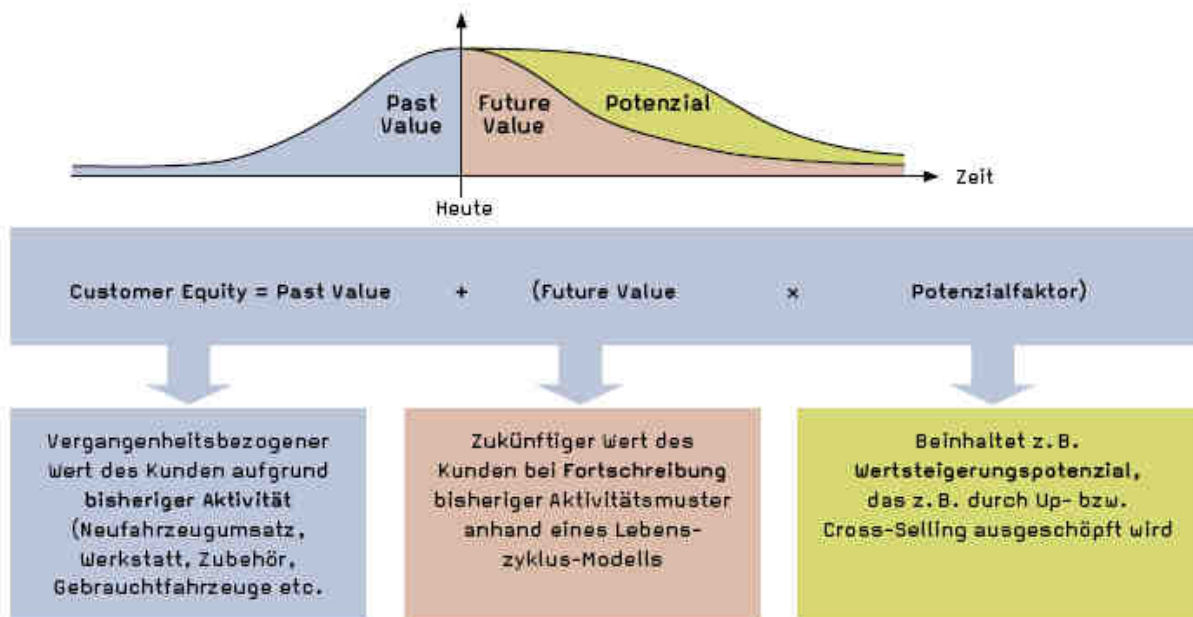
Past Value

Future Value

Potenzial

Zeit

Heute

Customer Equity = Past Value + (Future Value × Potenzialfaktor)

Vergangenheitsbezogener Wert des Kunden aufgrund bisheriger Aktivität (Neufahrzeugumsatz, Werkstatt, Zubehör, Gebrauchtfahrzeuge etc.

Zukünftiger Wert des Kunden bei Fortschreibung bisheriger Aktivitätsmuster anhand eines Lebenszyklus-Modells

Beinhaltet z. B. Wertsteigerungspotenzial, das z. B. durch Up- bzw. Cross-Selling ausgeschöpft wird